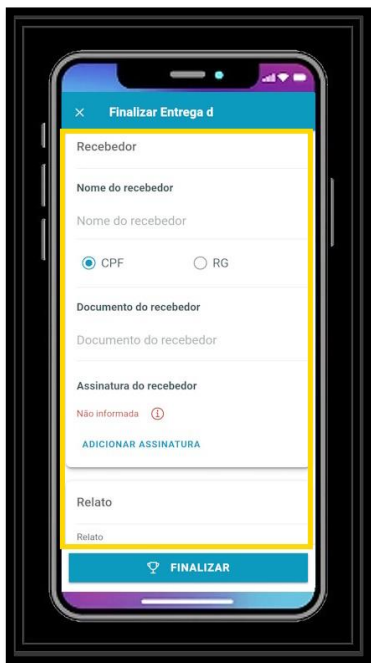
× Finalizar Entrega d

Recebedor

Nome do recebedor

Nome do recebedor

CPF RG

Documento do recebedor

Documento do recebedor

Assinatura do recebedor

Não informada

ADICIONAR ASSINATURA

Relato

Relato

FINALIZAR